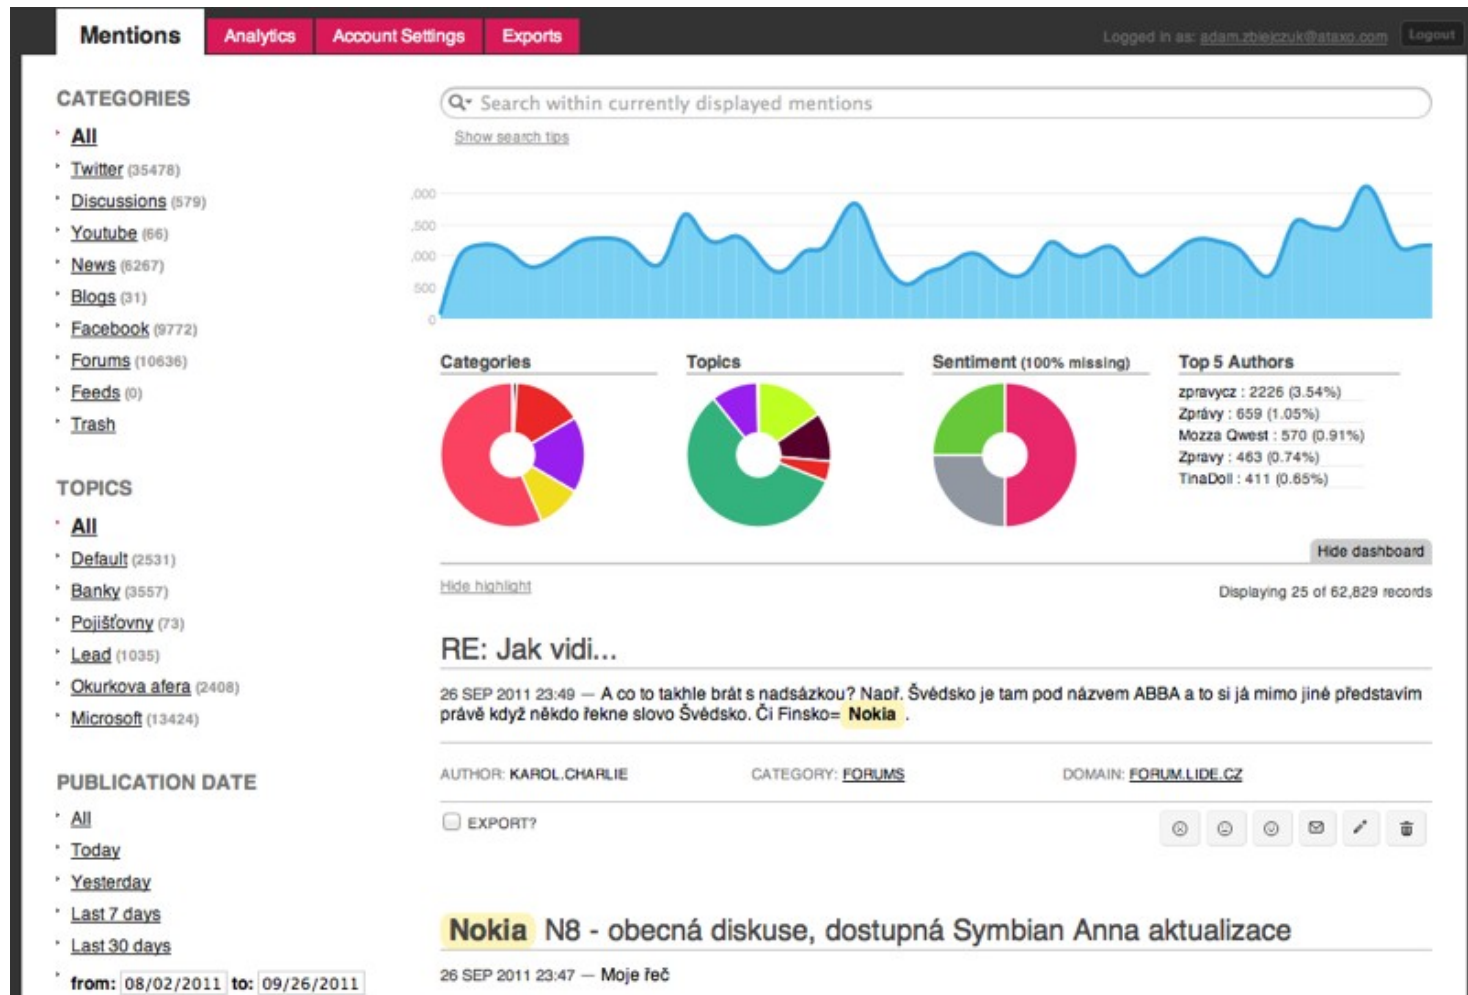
Mentions Analytics Account Settings Exports

Logged in as: adam.zbiejczuk@ataxo.com Logout

CATEGORIES
All
Twitter (35478)
Discussions (579)
Youtube (66)
News (6267)
Blogs (31)
Facebook (9772)
Forums (10636)
Feeds (0)
Trash

TOPICS
All
Default (2531)
Banky (3557)
Pojišťovny (73)
Lead (1035)
Okurkova afera (2408)
Microsoft (13424)

PUBLICATION DATE
All
Today
Yesterday
Last 7 days
Last 30 days
from: 08/02/2011 to: 09/26/2011

Search within currently displayed mentions
Show search tips

,000
,500
,000
500
0

Categories
Topics
Sentiment (100% missing)
Top 5 Authors
zpravycz : 2226 (3.54%)
Zprávy : 659 (1.05%)
Mozza Qwest : 570 (0.91%)
Zpravy : 463 (0.74%)
TinaDoll : 411 (0.65%)

Hide dashboard
Hide highlight
Displaying 25 of 62,829 records

RE: Jak vidi...

26 SEP 2011 23:49 — A co to takhle brát s nadsázkou? Např. Švédsko je tam pod názvem ABBA a to si já mimo jiné představim právě když někdo řekne slovo Švédsko. Či Finsko= Nokia .

AUTHOR: KAROL.CHARLIE CATEGORY: FORUMS DOMAIN: FORUM.LIDE.CZ

EXPORT?

Nokia N8 - obecná diskuse, dostupná Symbian Anna aktualizace

26 SEP 2011 23:47 — Moje řeč